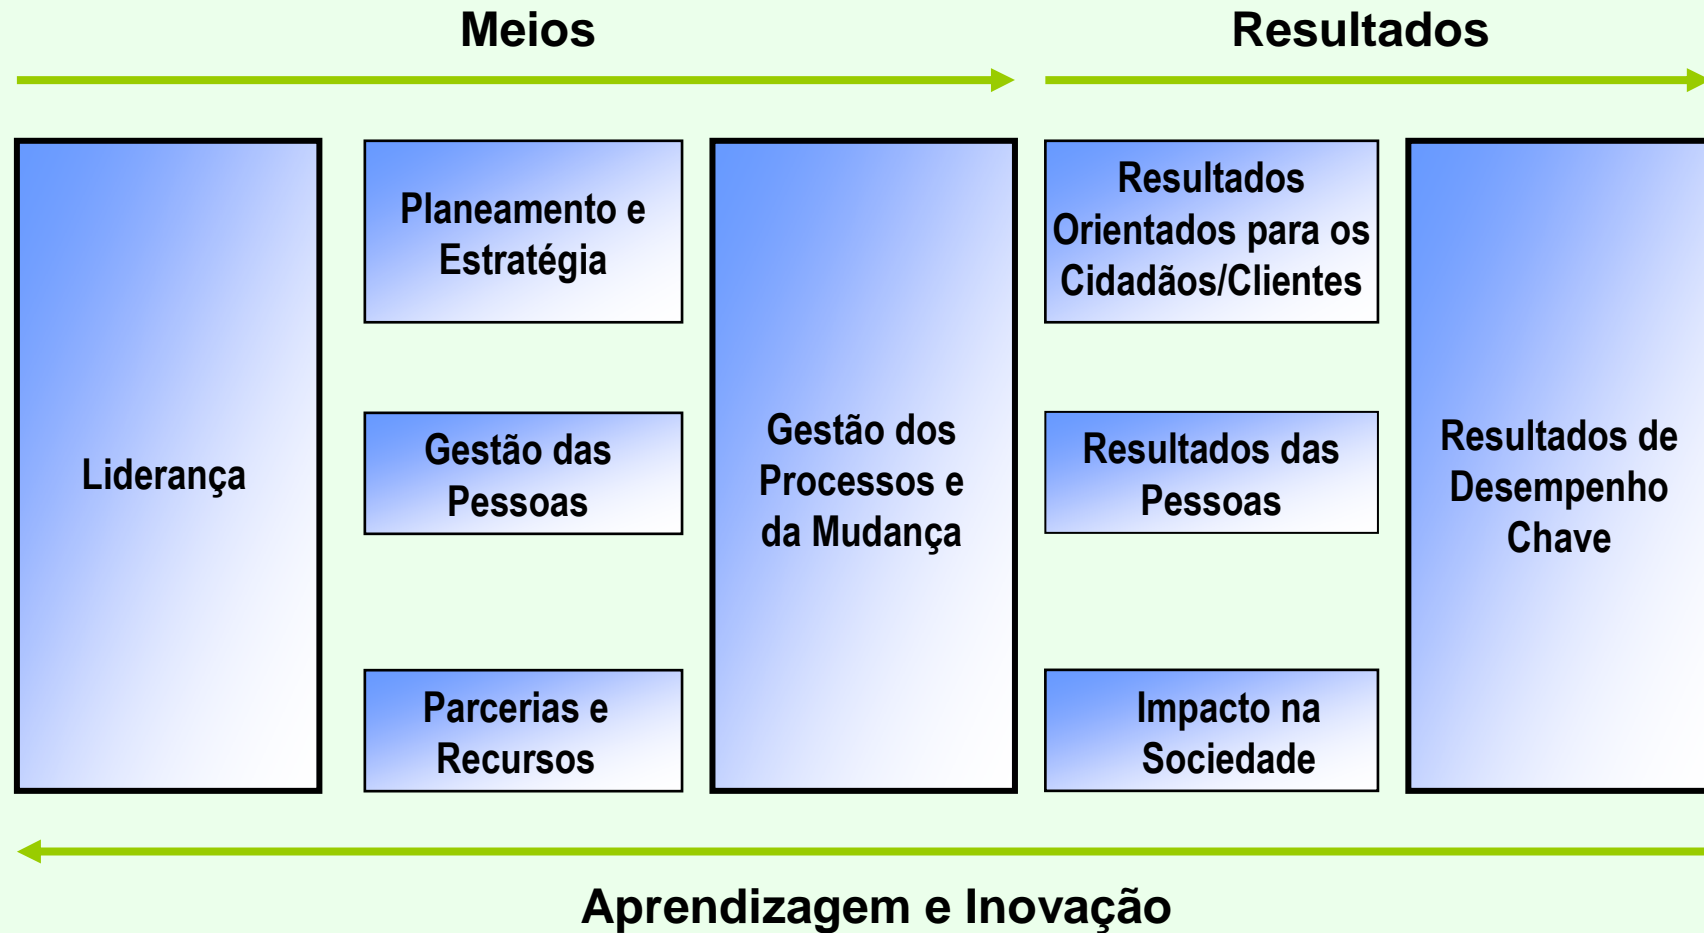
Meios

Resultados

Liderança

Planeamento e Estratégia

Gestão das Pessoas

Parcerias e Recursos

Gestão dos Processos e da Mudança

Resultados Orientados para os Cidadãos/Clientes

Resultados das Pessoas

Impacto na Sociedade

Resultados de Desempenho Chave

Aprendizagem e Inovação